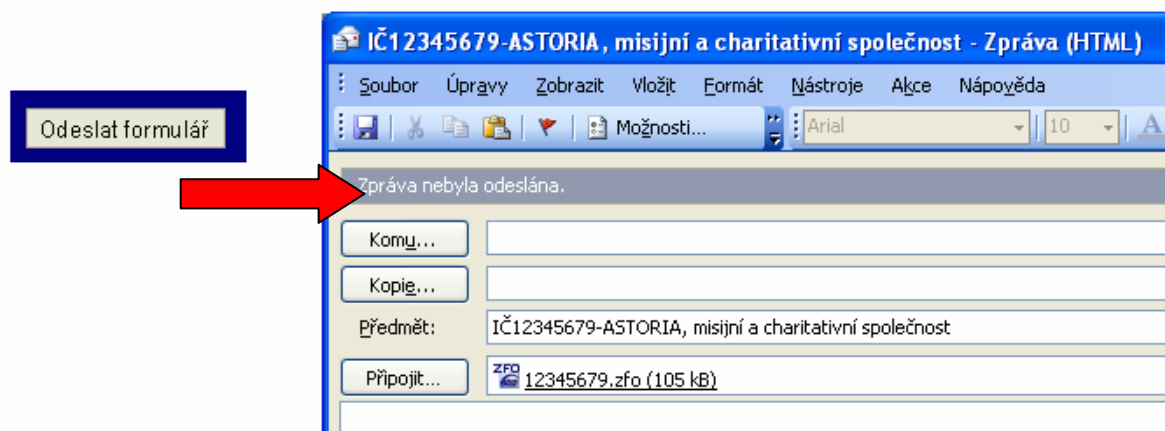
Odeslat formulář

IČ12345679-ASTORIA, misijní a charitativní společnost - Zpráva (HTML)

Soubor Úpravy Zobrazit Vložit Formát Nástroje Akce Nápověda

Možnosti... Arial 10

Zpráva nebyla odeslána.

Komu...

Kopie...

Předmět: IČ12345679-ASTORIA, misijní a charitativní společnost

Připojit... ZFO 12345679.zfo (105 kB)